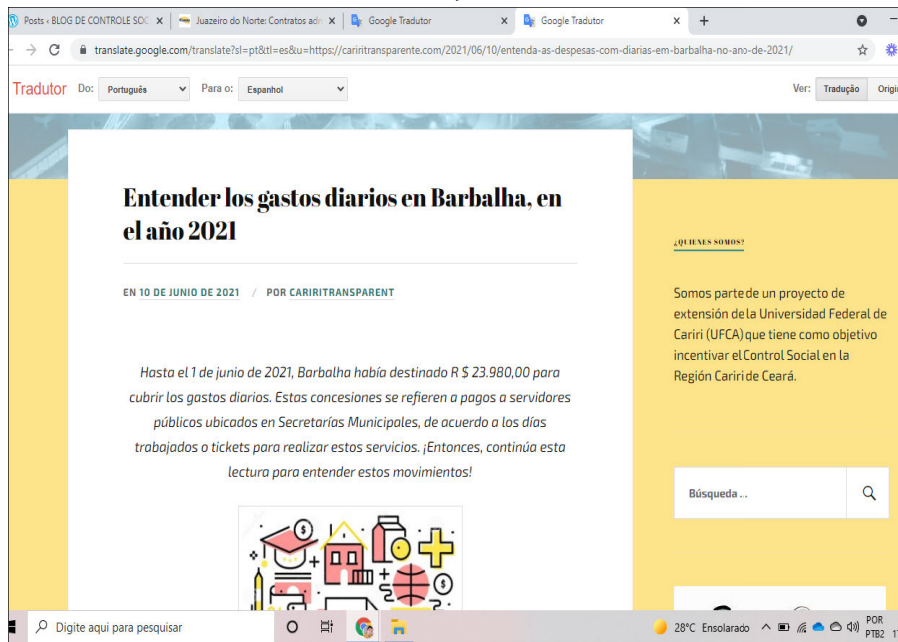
Posts ‹ BLOG DE CONTROLE SOC × Juazeiro do Norte: Contratos adı × Google Tradutor × Google Tradutor × +

translate.google.com/translate?sl=pt&tl=es&u=https://cariritransparente.com/2021/06/10/entenda-as-despesas-com-diarias-em-barbalha-no-ano-de-2021/

Tradutor Do: Português Para o: Espanhol Ver: Tradução Origi

Entender los gastos diarios en Barbalha, en el año 2021

EN 10 DE JUNIO DE 2021 / POR CARIRITRANSPARENT

Hasta el 1 de junio de 2021, Barbalha había destinado R $ 23.980,00 para cubrir los gastos diarios. Estas concesiones se refieren a pagos a servidores públicos ubicados en Secretarías Municipales, de acuerdo a los días trabajados o tickets para realizar estos servicios. ¡Entonces, continúa esta lectura para entender estos movimientos!

¿QUIENES SOMOS?

Somos parte de un proyecto de extensión de la Universidad Federal de Cariri (UFCA) que tiene como objetivo incentivar el Control Social en la Región Cariri de Ceará.

Búsqueda ...

Digite aqui para pesquisar 28°C Ensolarado POR PTB2